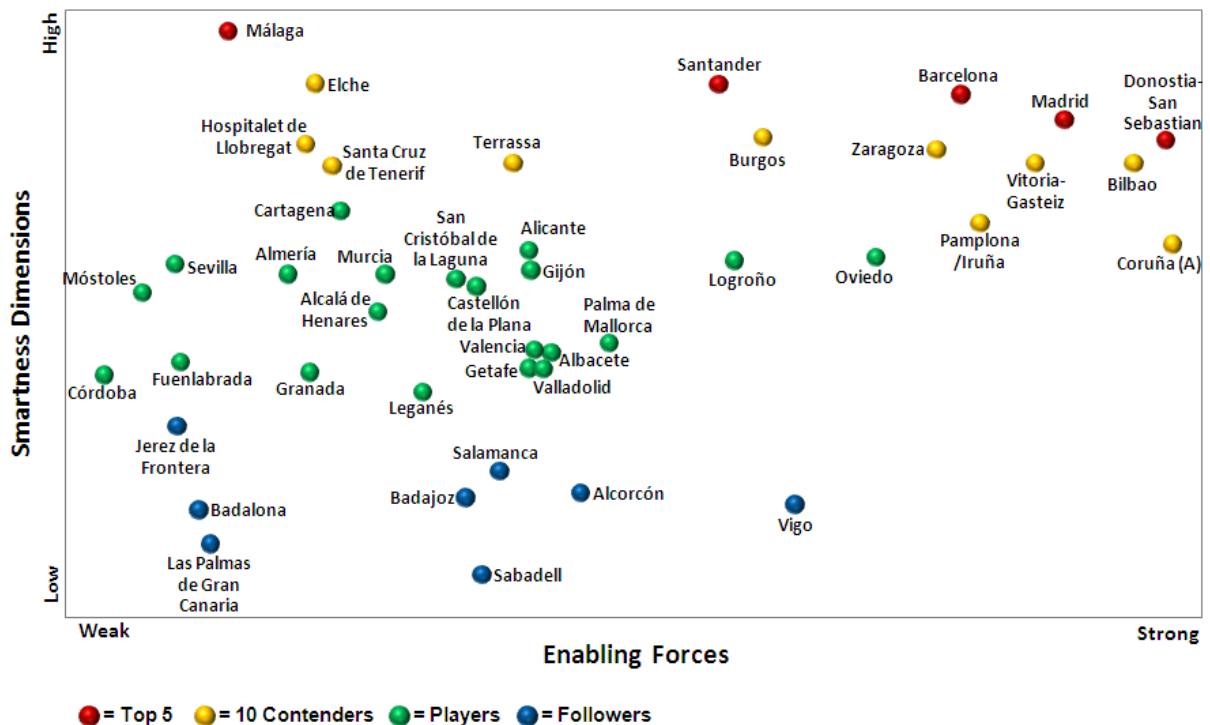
High

Low

Smartness Dimensions

Málaga

Elche

Hospitalet de Llobregat

Santa Cruz de Tenerif

Terrassa

Santander

Burgos

Barcelona

Madrid

Donostia-San Sebastian

Zaragoza

Vitoria-Gasteiz

Bilbao

Pamplona /Iruña

Coruña (A)

Cartagena

San Cristóbal de la Laguna

Alicante

Gijón

Logroño

Oviedo

Móstoles

Sevilla

Almería

Murcia

Alcalá de Henares

Castellón de la Plana

Palma de Mallorca

Valencia

Albacete

Getafe

Valladolid

Córdoba

Fuenlabrada

Granada

Leganés

Jerez de la Frontera

Salamanca

Badajoz

Alcorcón

Vigo

Badalona

Las Palmas de Gran Canaria

Sabadell

Weak

Strong

Enabling Forces

= Top 5 = 10 Contenders = Players = Followers